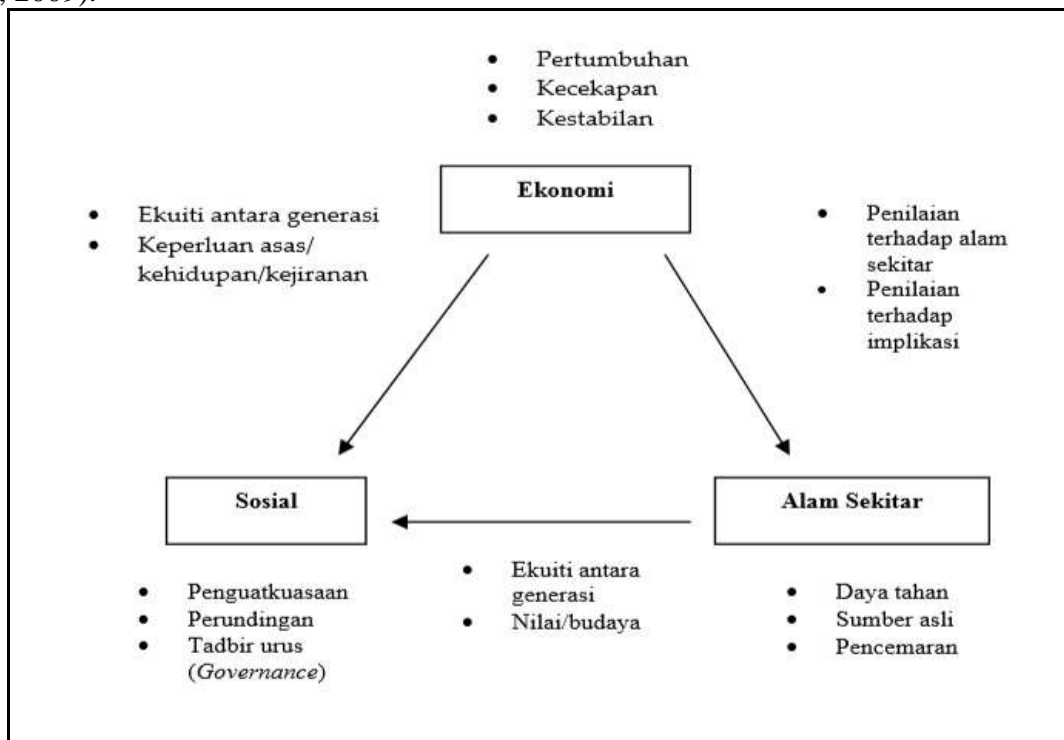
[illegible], 2009).

- Pertumbuhan
- Kecekapan
- Kestabilan

Ekonomi

- Ekuiti antara generasi
- Keperluan asas/ kehidupan/kejiranan

- Penilaian terhadap alam sekitar
- Penilaian terhadap implikasi

Sosial

Alam Sekitar

- Penguatkuasaan
- Perundingan
- Tadbir urus (*Governance*)

- Ekuiti antara generasi
- Nilai/budaya

- Daya tahan
- Sumber asli
- Pencemaran